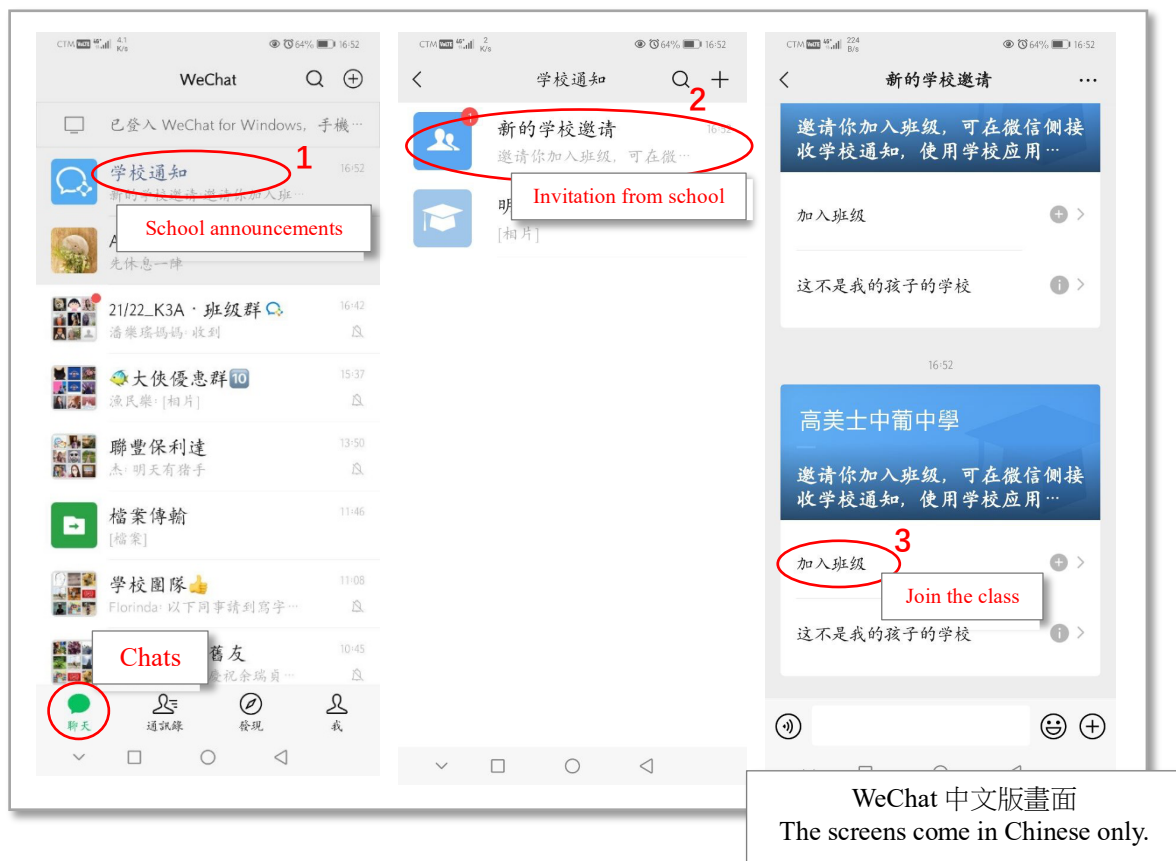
CTM 4G 4.1 K/s 64% 16:52

WeChat

已登入 WeChat for Windows，手機…

学校通知 16:52
新的学校邀请 邀请你加入班…

1

School announcements

A
先休息一陣

21/22_K3A · 班级群 16:42
潘樂瑤媽媽: 收到

大俠優惠群 15:37
漁民樂: [相片]

聯豐保利達 13:50
杰: 明天有猜手

檔案傳輸 11:46
[檔案]

学校團隊 11:08
Florinda: 以下同事請到寫字…

舊友 10:45
愛祝余瑞貞…

Chats

聊天 通訊錄 發現 我

CTM 4G 2 K/s 64% 16:52

学校通知

2

新的学校邀请 16:5
邀请你加入班级，可在微…

Invitation from school

明
[相片]

CTM 4G 224 B/s 64% 16:52

新的学校邀请

邀请你加入班级，可在微信侧接收学校通知，使用学校应用…

加入班级

这不是我的孩子的学校

16:52

高美士中葡中學

邀请你加入班级，可在微信侧接收学校通知，使用学校应用…

3

加入班级

Join the class

这不是我的孩子的学校

WeChat 中文版畫面
The screens come in Chinese only.